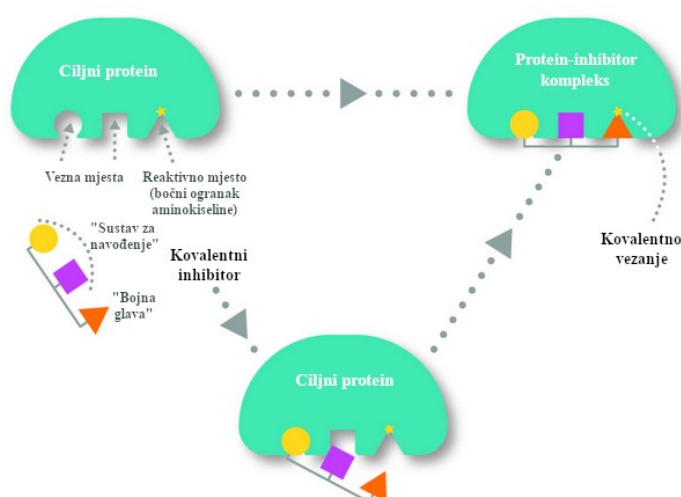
Ciljni protein

Protein-inhibitor kompleks

Vezna mjesta

Reaktivno mjesto (bočni ogranak aminokiseline)

"Sustav za navođenje"

Kovalentni inhibitor

"Bojna glava"

Kovalentno vezanje

Ciljni protein